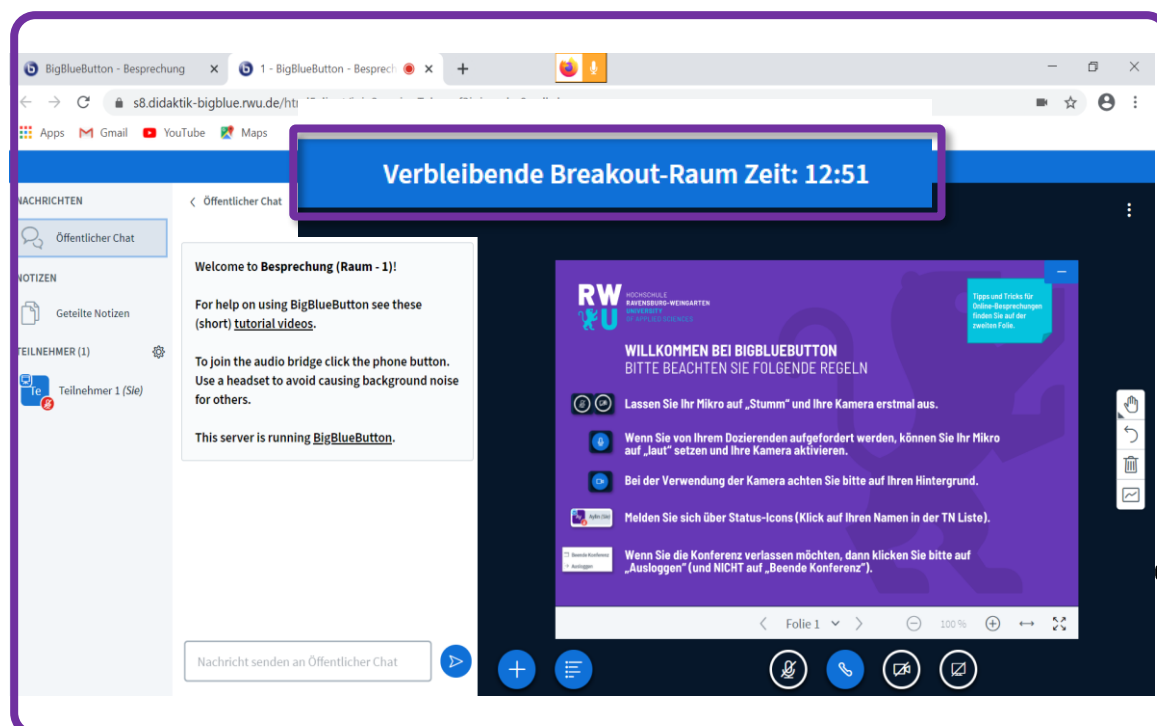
BigBlueButton - Besprechung ×

1 - BigBlueButton - Besprech ×

+

s8.didaktik-bigblue.rwu.de/ht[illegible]

Apps Gmail YouTube Maps

Verbleibende Breakout-Raum Zeit: 12:51

NACHRICHTEN

Öffentlicher Chat

NOTIZEN

Geteilte Notizen

TEILNEHMER (1)

Te

Teilnehmer 1 (Sie)

‹ Öffentlicher Chat

Welcome to **Besprechung (Raum - 1)**!

For help on using BigBlueButton see these (short) tutorial videos.

To join the audio bridge click the phone button. Use a headset to avoid causing background noise for others.

This server is running BigBlueButton.

Nachricht senden an Öffentlicher Chat

RW U HOCHSCHULE RAVENSBURG-WEINGARTEN UNIVERSITY OF APPLIED SCIENCES

Tipps und Tricks für Online-Besprechungen finden Sie auf der zweiten Folie.

WILLKOMMEN BEI BIGBLUEBUTTON
BITTE BEACHTEN SIE FOLGENDE REGELN

Lassen Sie Ihr Mikro auf „Stumm" und Ihre Kamera erstmal aus.

Wenn Sie von Ihrem Dozierenden aufgefordert werden, können Sie Ihr Mikro auf „laut" setzen und Ihre Kamera aktivieren.

Bei der Verwendung der Kamera achten Sie bitte auf Ihren Hintergrund.

Melden Sie sich über Status-Icons (Klick auf Ihren Namen in der TN Liste).

Beende Konferenz
Ausloggen

Wenn Sie die Konferenz verlassen möchten, dann klicken Sie bitte auf „Ausloggen" (und NICHT auf „Beende Konferenz").

Folie 1

100 %